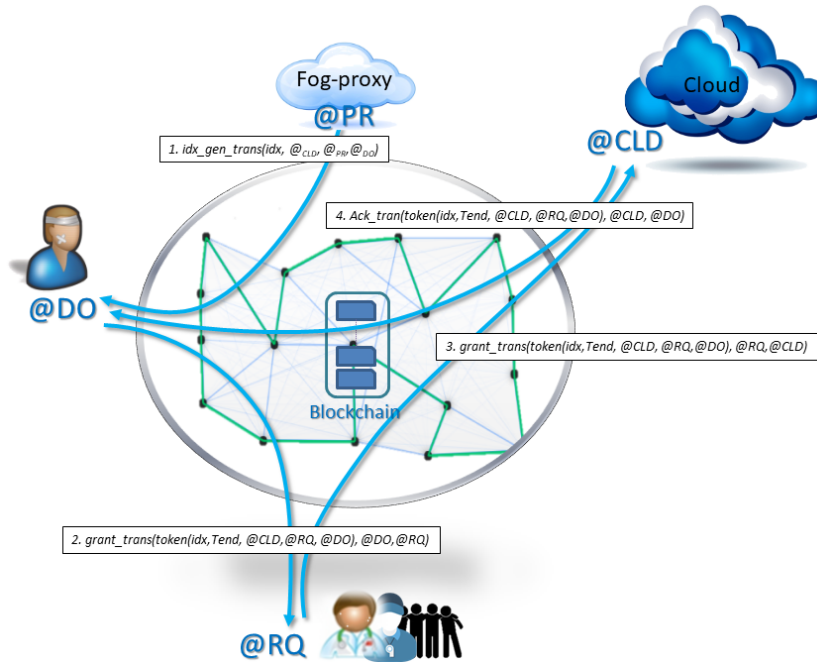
Fog-proxy

@PR

Cloud

@CLD

1. idx_gen_trans(idx, $@_{CLD}$, $@_{PR}$, $@_{DO}$)

4. Ack_tran(token(idx,Tend, @CLD, @RQ,@DO), @CLD, @DO)

@DO

3. grant_trans(token(idx,Tend, @CLD, @RQ,@DO), @RQ,@CLD)

Blockchain

2. grant_trans(token(idx,Tend, @CLD,@RQ, @DO), @DO,@RQ)

@RQ